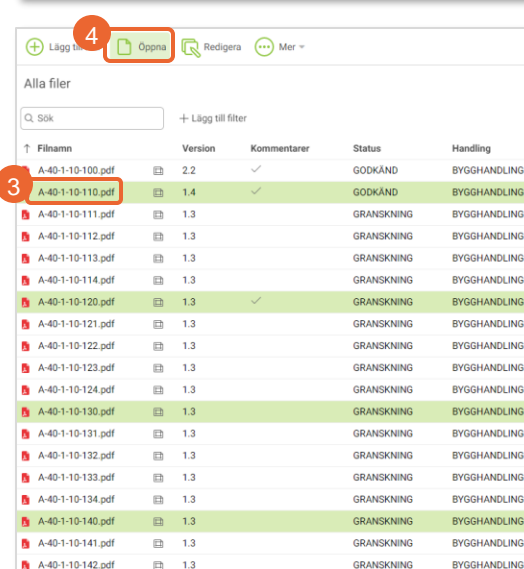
Lägg till 4 Öppna Redigera Mer

Alla filer

Sök

+ Lägg till filter

| ↑ Filnamn | Version | Kommentarer | Status | Handling |
|---|---|---|---|---|
| A-40-1-10-100.pdf | 2.2 | ✓ | GODKÄND | BYGGHANDLING |
| 3 A-40-1-10-110.pdf | 1.4 | ✓ | GODKÄND | BYGGHANDLING |
| A-40-1-10-111.pdf | 1.3 | | GRANSKNING | BYGGHANDLING |
| A-40-1-10-112.pdf | 1.3 | | GRANSKNING | BYGGHANDLING |
| A-40-1-10-113.pdf | 1.3 | | GRANSKNING | BYGGHANDLING |
| A-40-1-10-114.pdf | 1.3 | | GRANSKNING | BYGGHANDLING |
| A-40-1-10-120.pdf | 1.3 | ✓ | GRANSKNING | BYGGHANDLING |
| A-40-1-10-121.pdf | 1.3 | | GRANSKNING | BYGGHANDLING |
| A-40-1-10-122.pdf | 1.3 | | GRANSKNING | BYGGHANDLING |
| A-40-1-10-123.pdf | 1.3 | | GRANSKNING | BYGGHANDLING |
| A-40-1-10-124.pdf | 1.3 | | GRANSKNING | BYGGHANDLING |
| A-40-1-10-130.pdf | 1.3 | | GRANSKNING | BYGGHANDLING |
| A-40-1-10-131.pdf | 1.3 | | GRANSKNING | BYGGHANDLING |
| A-40-1-10-132.pdf | 1.3 | | GRANSKNING | BYGGHANDLING |
| A-40-1-10-133.pdf | 1.3 | | GRANSKNING | BYGGHANDLING |
| A-40-1-10-134.pdf | 1.3 | | GRANSKNING | BYGGHANDLING |
| A-40-1-10-140.pdf | 1.3 | | GRANSKNING | BYGGHANDLING |
| A-40-1-10-141.pdf | 1.3 | | GRANSKNING | BYGGHANDLING |
| A-40-1-10-142.pdf | 1.3 | | GRANSKNING | BYGGHANDLING |